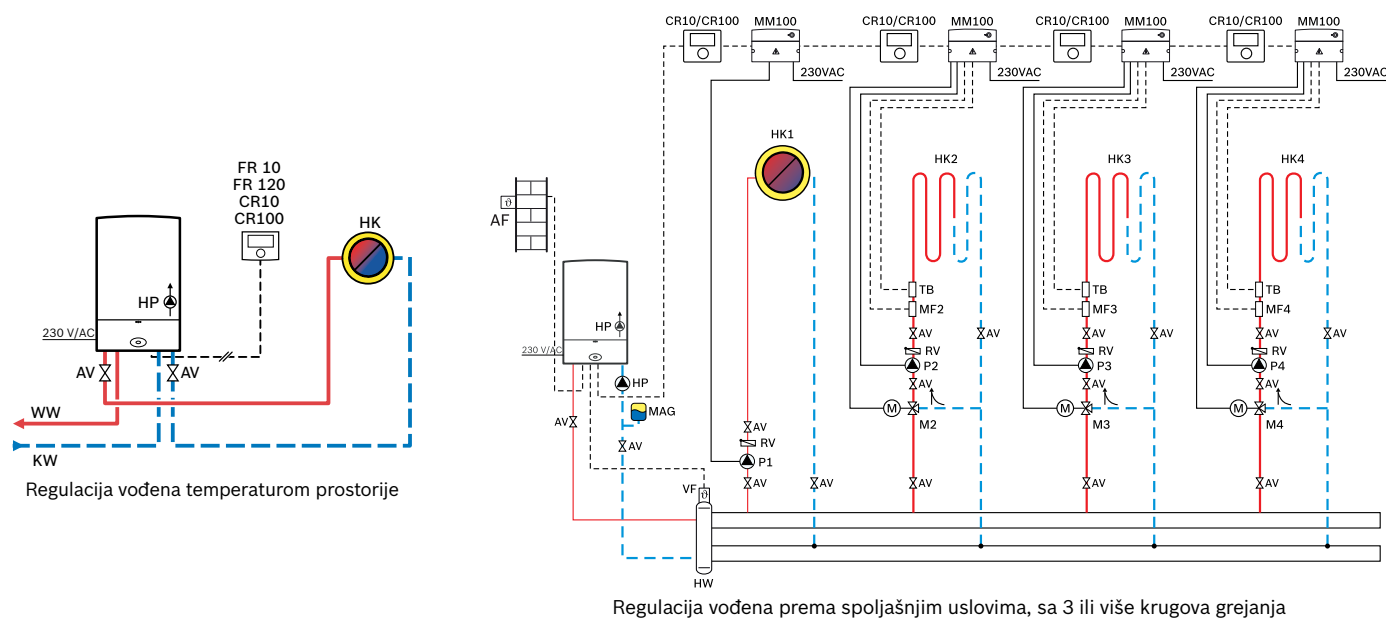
FR 10
FR 120
CR10
CR100

HK

HP

230 V/AC

AV

AV

WW

KW

Regulacija vođena temperaturom prostorije

CR10/CR100 MM100 230VAC
CR10/CR100 MM100 230VAC
CR10/CR100 MM100 230VAC
CR10/CR100 MM100 230VAC

HK1
HK2
HK3
HK4

AF

HP

230 V/AC

HP

MAG

AV

AV

AV
RV
P1
AV

AV

TB
MF2
AV
RV
P2
AV
M2
AV
AV

TB
MF3
AV
RV
P3
AV
M3
AV
AV

TB
MF4
AV
RV
P4
AV
M4
AV
AV

VF

HW

Regulacija vođena prema spoljašnjim uslovima, sa 3 ili više krugova grejanja